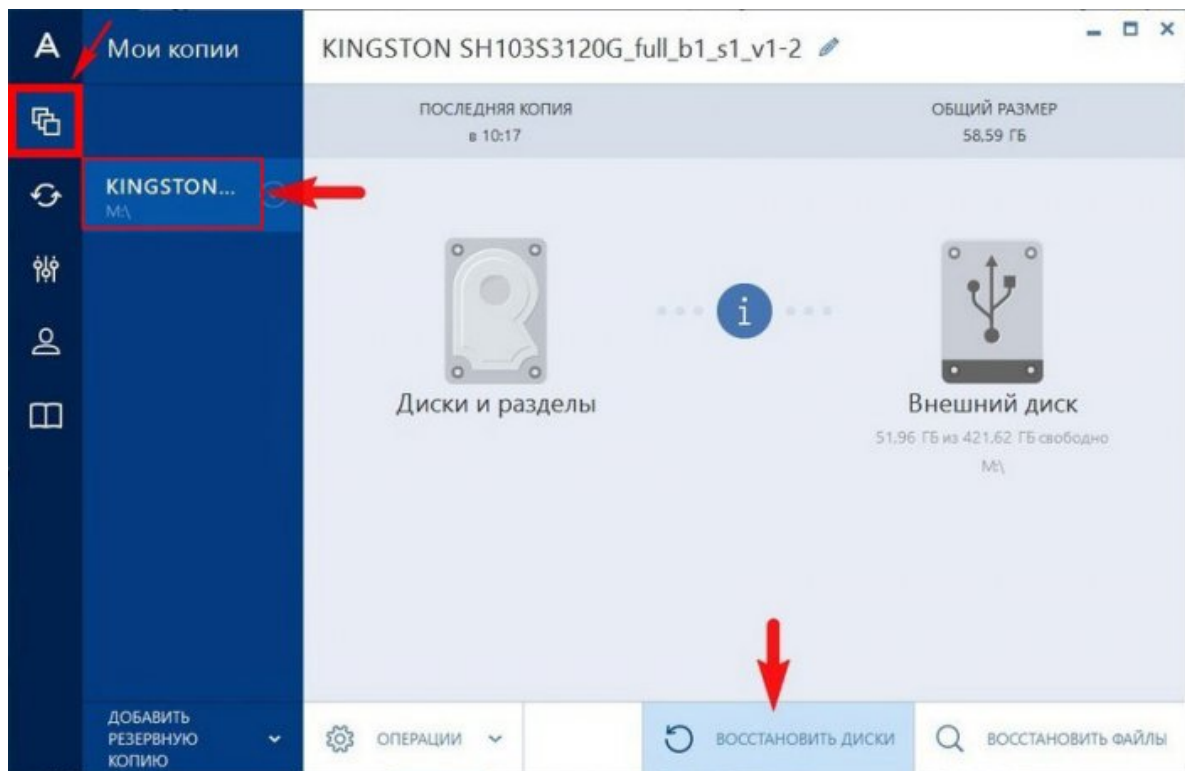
A

Мои копии

KINGSTON SH103S3120G_full_b1_s1_v1-2

ПОСЛЕДНЯЯ КОПИЯ
в 10:17

ОБЩИЙ РАЗМЕР
58,59 ГБ

KINGSTON...
M:\

i

Диски и разделы

Внешний диск
51.96 ГБ из 421.62 ГБ свободно
M:\

ДОБАВИТЬ РЕЗЕРВНУЮ КОПИЮ

ОПЕРАЦИИ

ВОССТАНОВИТЬ ДИСКИ

ВОССТАНОВИТЬ ФАЙЛЫ